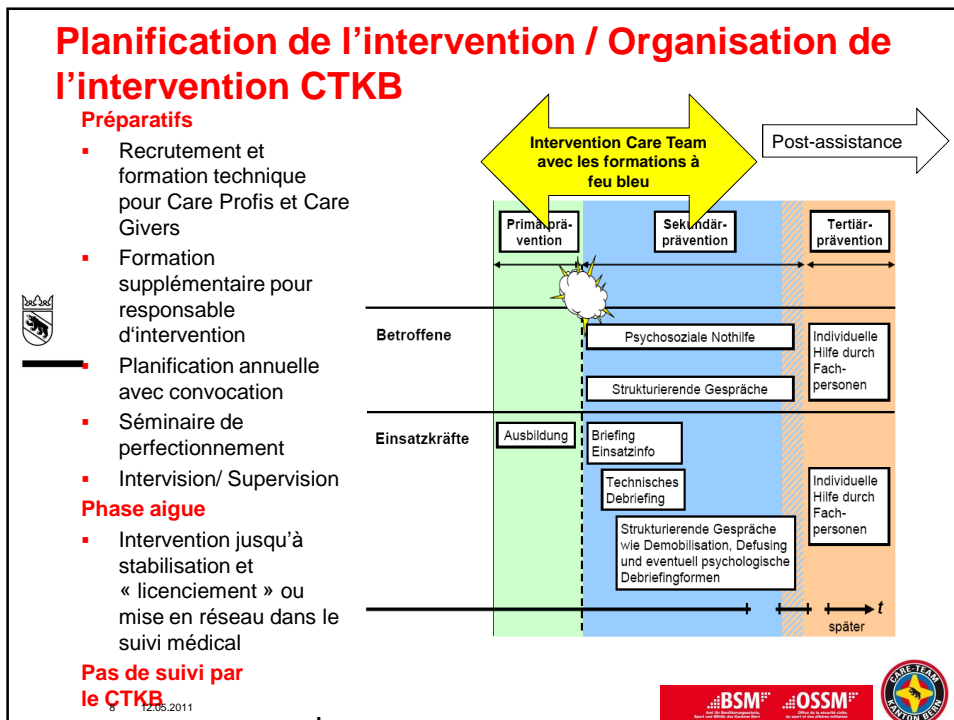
Planification de l'intervention / Organisation de l'intervention CTKB

Préparatifs

- Recrutement et formation technique pour Care Profis et Care Givers
- Formation supplémentaire pour responsable d'intervention
- Planification annuelle avec convocation
- Séminaire de perfectionnement
- Intervision/ Supervision

Phase aigue

- Intervention jusqu'à stabilisation et « licenciement » ou mise en réseau dans le suivi médical

Pas de suivi par le CTKB

Intervention Care Team avec les formations à feu bleu

Post-assistance

Primärprävention

Sekundärprävention

Tertiärprävention

Betroffene

Psychosoziale Nothilfe

Strukturierende Gespräche

Individuelle Hilfe durch Fachpersonen

Einsatzkräfte

Ausbildung

Briefing Einsatzinfo

Technisches Debriefing

Strukturierende Gespräche wie Demobilisation, Defusing und eventuell psychologische Debriefingformen

Individuelle Hilfe durch Fachpersonen

$t$

später

8 12.05.2011

BSM

OSSM

CARE-TEAM KANTON BERN